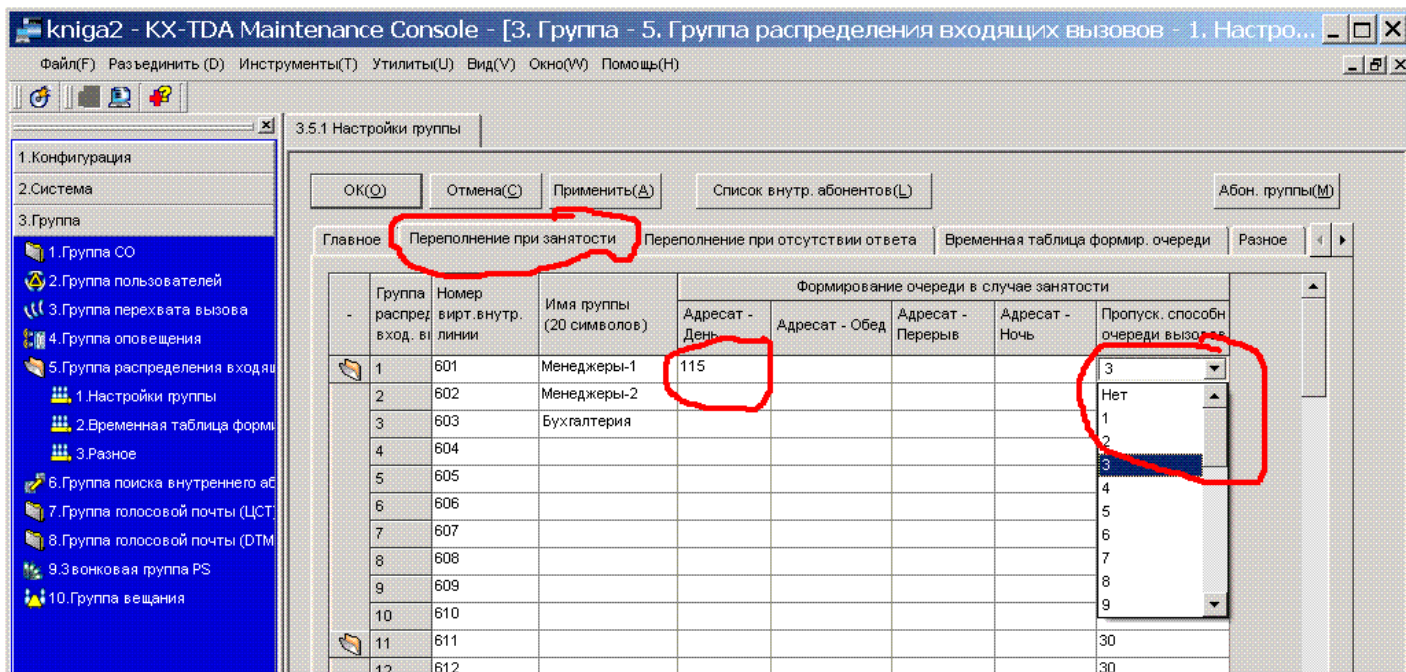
kniga2 - KX-TDA Maintenance Console - [3. Группа - 5. Группа распределения входящих вызовов - 1. Настро...

Файл(F) Разъединить (D) Инструменты(T) Утилиты(U) Вид(V) Окно(W) Помощь(H)

1.Конфигурация
2.Система
3.Группа
1.Группа СО
2.Группа пользователей
3.Группа перехвата вызова
4.Группа оповещения
5.Группа распределения входящ
1.Настройки группы
2.Временная таблица форми
3.Разное
6.Группа поиска внутреннего аб
7.Группа голосовой почты (ЦСТ)
8.Группа голосовой почты (DTM
9.Звонковая группа PS
10.Группа вещания

3.5.1 Настройки группы

OK(O) Отмена(C) Применить(A) Список внутр. абонентов(L) Абон. группы(M)

Главное | Переполнение при занятости | Переполнение при отсутствии ответа | Временная таблица формир. очереди | Разное

| - | Группа распред вход. вı | Номер вирт.внутр. линии | Имя группы (20 символов) | Формирование очереди в случае занятости: Адресат - День | Адресат - Обед | Адресат - Перерыв | Адресат - Ночь | Пропуск. способн очереди вызовов |
|---|---|---|---|---|---|---|---|---|
| | 1 | 601 | Менеджеры-1 | 115 | | | | 3 |
| | 2 | 602 | Менеджеры-2 | | | | | Нет |
| | 3 | 603 | Бухгалтерия | | | | | 1 |
| | 4 | 604 | | | | | | 2 |
| | 5 | 605 | | | | | | 3 |
| | 6 | 606 | | | | | | 4 |
| | 7 | 607 | | | | | | 5 |
| | 8 | 608 | | | | | | 6 |
| | 9 | 609 | | | | | | 7 |
| | 10 | 610 | | | | | | 8 |
| | 11 | 611 | | | | | | 9 |
| | 12 | 612 | | | | | | 30 |

30